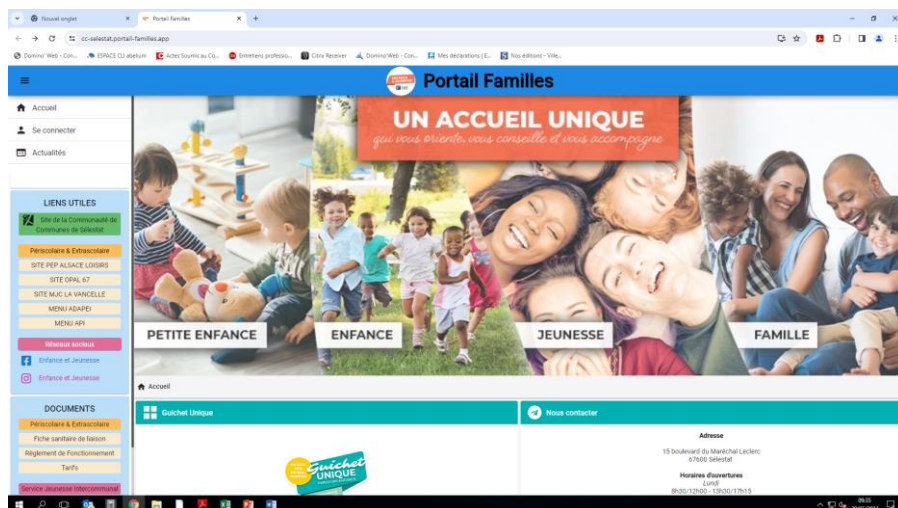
Nouvel onglet
Portail Familles
cc-selestat.portail-familles.app
Domino Web - Con... ESPACE CIJ abelium Actes Soumis au Co... Entretiens professio... Citrix Receiver Domino Web - Con... Mes déclarations | E... Vos éditions - Ville...

Portail Familles

Accueil
Se connecter
Actualités

LIENS UTILES
Site de la Communauté de Communes de Sélestat
Périscolaire & Extrascolaire
SITE PEP ALSACE LOISIRS
SITE OPAL 67
SITE MJC LA VANCELLE
MENU ADAPEI
MENU API
Réseaux sociaux
Enfance et Jeunesse
Enfance et Jeunesse

DOCUMENTS
Périscolaire & Extrascolaire
Fiche sanitaire de liaison
Règlement de Fonctionnement
Tarifs
Service Jeunesse Intercommunal

UN ACCUEIL UNIQUE
qui vous oriente, vous conseille et vous accompagne

PETITE ENFANCE
ENFANCE
JEUNESSE
FAMILLE

Accueil

Guichet Unique
Guichet UNIQUE

Nous contacter
Adresse
15 boulevard du Maréchal Leclerc
67600 Sélestat
Horaires d'ouvertures
Lundi
8h30/12h00 - 13h30/17h15

09:35